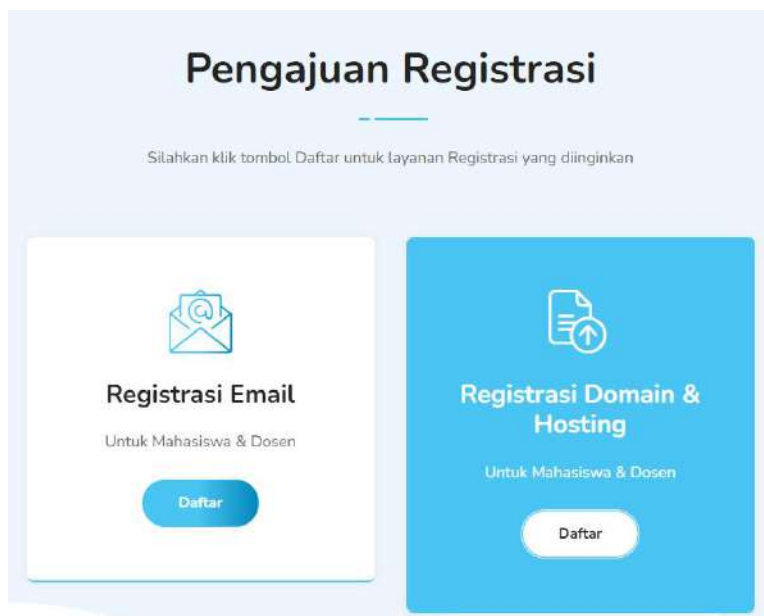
Pengajuan Registrasi

Silahkan klik tombol Daftar untuk layanan Registrasi yang diinginkan

Registrasi Email

Untuk Mahasiswa & Dosen

Daftar

Registrasi Domain & Hosting

Untuk Mahasiswa & Dosen

Daftar